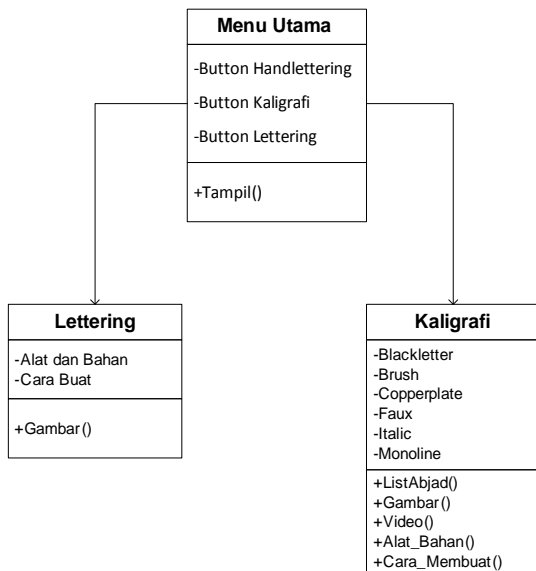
Menu Utama

-Button Handlettering
-Button Kaligrafi
-Button Lettering

+Tampil()

Lettering

-Alat dan Bahan
-Cara Buat

+Gambar()

Kaligrafi

-Blackletter
-Brush
-Copperplate
-Faux
-Italic
-Monoline

+ListAbjad()
+Gambar()
+Video()
+Alat_Bahan()
+Cara_Membuat()